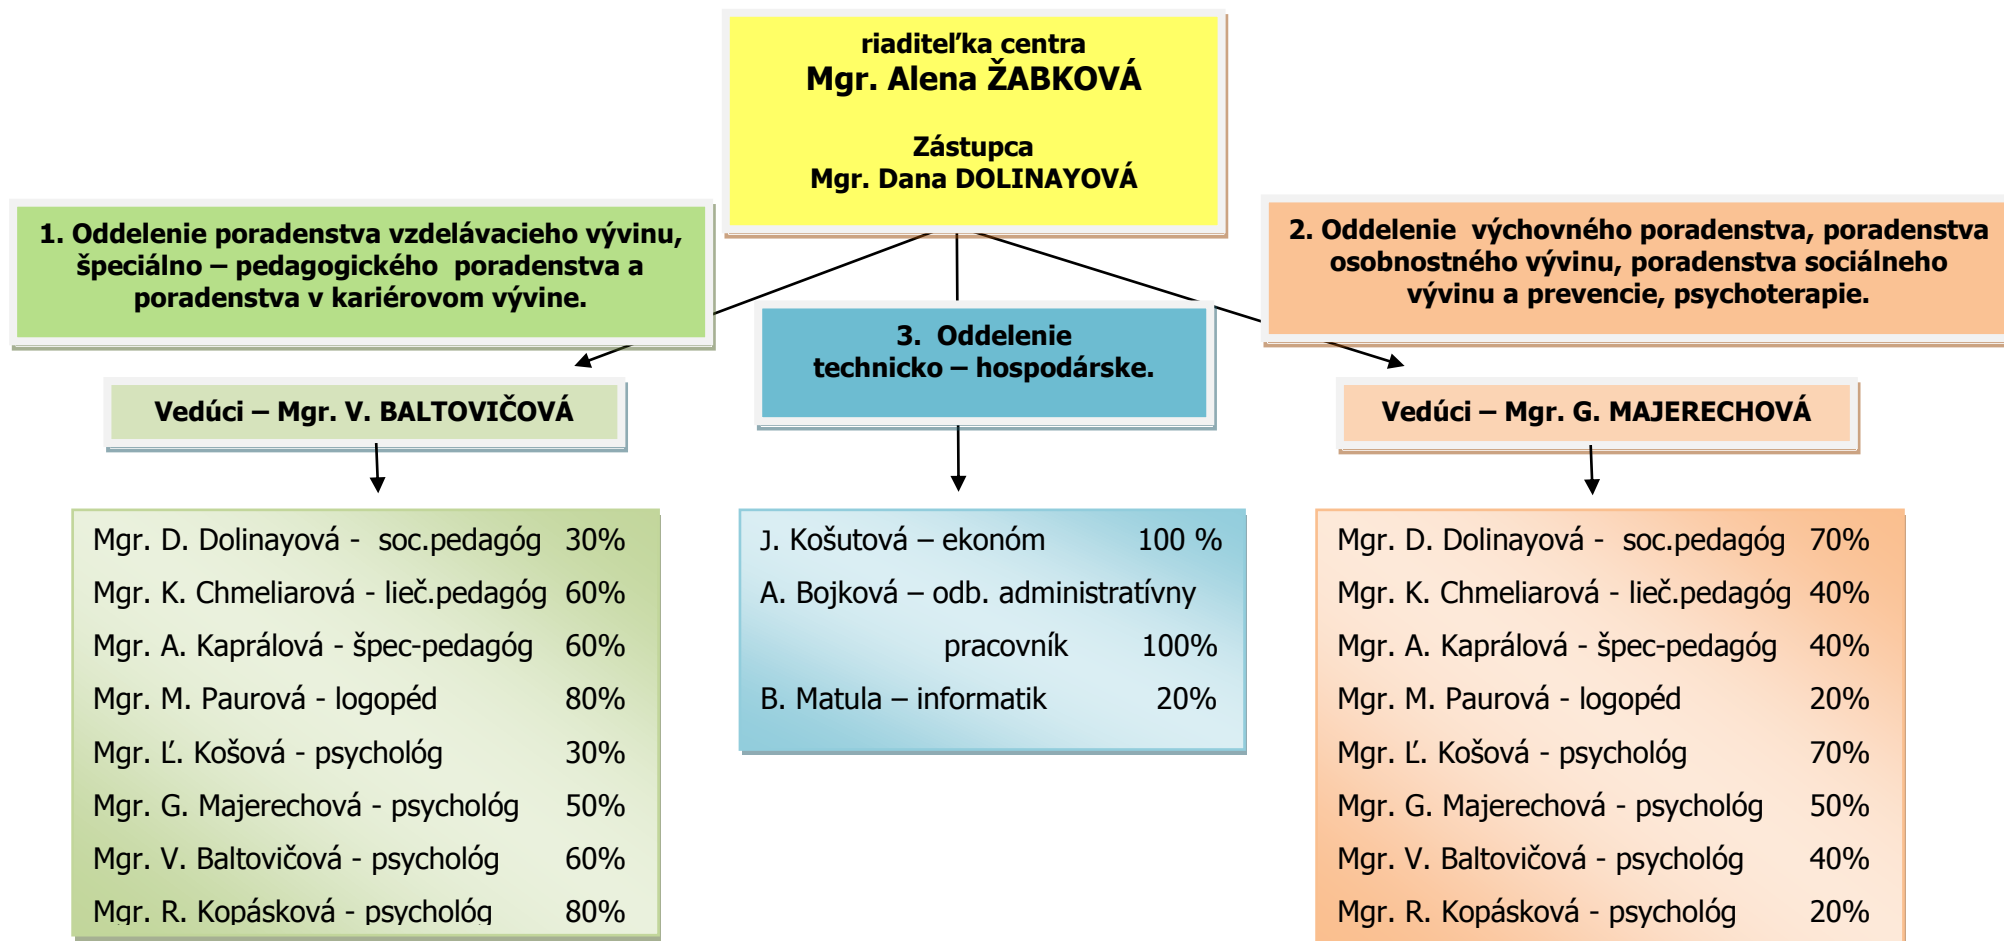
riaditeľka centra
Mgr. Alena ŽABKOVÁ

Zástupca
Mgr. Dana DOLINAYOVÁ

1. Oddelenie poradenstva vzdelávacieho vývinu, špeciálno – pedagogického poradenstva a poradenstva v kariérovom vývine.

Vedúci – Mgr. V. BALTOVIČOVÁ

Mgr. D. Dolinayová - soc.pedagóg 30%
Mgr. K. Chmeliarová - lieč.pedagóg 60%
Mgr. A. Kaprálová - špec-pedagóg 60%
Mgr. M. Paurová - logopéd 80%
Mgr. Ľ. Košová - psychológ 30%
Mgr. G. Majerechová - psychológ 50%
Mgr. V. Baltovičová - psychológ 60%
Mgr. R. Kopásková - psychológ 80%

3. Oddelenie technicko – hospodárske.

J. Košutová – ekonóm 100 %
A. Bojková – odb. administratívny pracovník 100%
B. Matula – informatik 20%

2. Oddelenie výchovného poradenstva, poradenstva osobnostného vývinu, poradenstva sociálneho vývinu a prevencie, psychoterapie.

Vedúci – Mgr. G. MAJERECHOVÁ

Mgr. D. Dolinayová - soc.pedagóg 70%
Mgr. K. Chmeliarová - lieč.pedagóg 40%
Mgr. A. Kaprálová - špec-pedagóg 40%
Mgr. M. Paurová - logopéd 20%
Mgr. Ľ. Košová - psychológ 70%
Mgr. G. Majerechová - psychológ 50%
Mgr. V. Baltovičová - psychológ 40%
Mgr. R. Kopásková - psychológ 20%